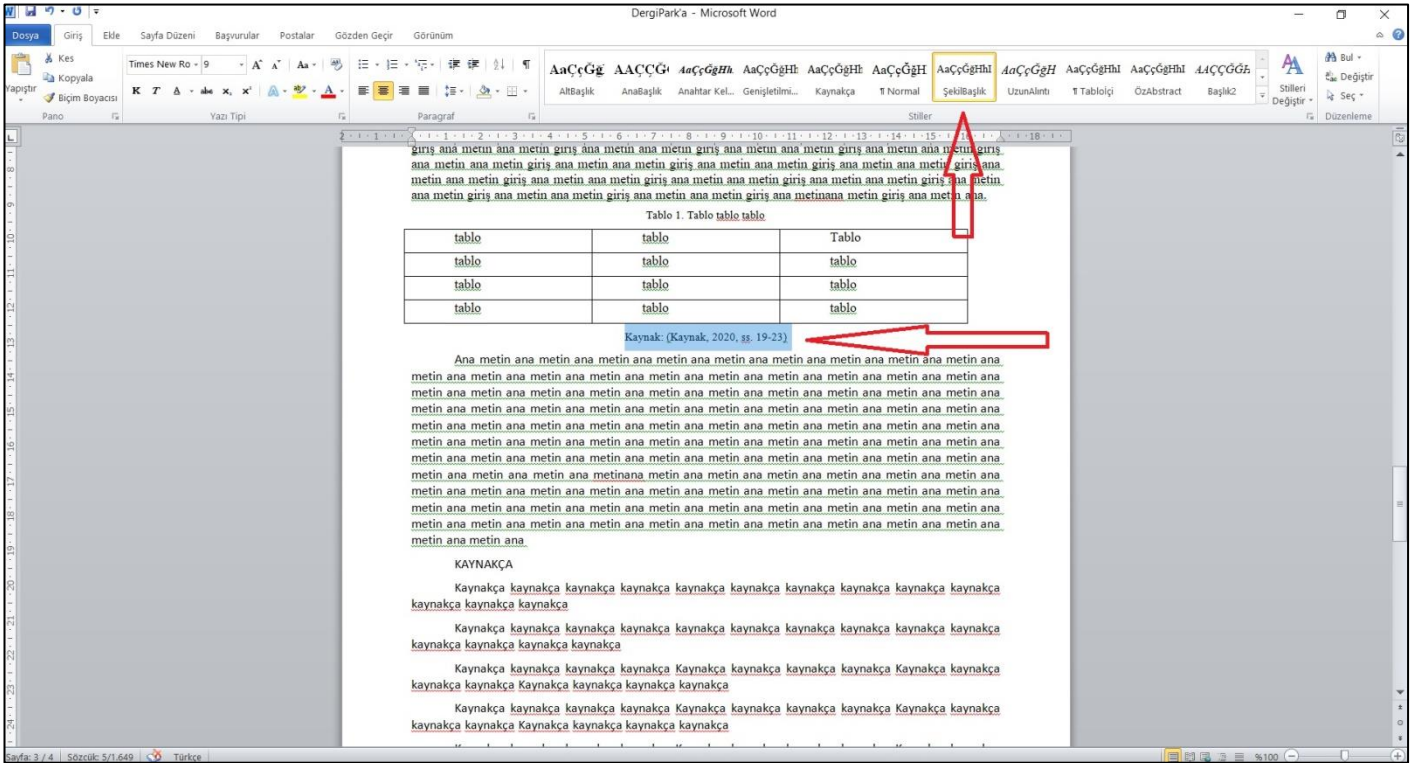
DergiPark'a - Microsoft Word

Dosya Giriş Ekle Sayfa Düzeni Başvurular Postalar Gözden Geçir Görünüm

Kes
Kopyala
Yapıştır
Biçim Boyacısı
Pano

Times New Ro 9
K T A
Yazı Tipi

Paragraf

AaÇçĞğ AltBaşlık
AAÇÇĞ AnaBaşlık
AaÇçĞğHh Anahtar Kel...
AaÇçĞğHı Genişletilmi...
AaÇçĞğHı Kaynakça
AaÇçĞğH ¶ Normal
AaÇçĞğHhI ŞekilBaşlık
AaÇçĞğH UzunAlıntı
AaÇçĞğHhI ¶ Tabloİçi
AaÇçĞğHhI ÖzAbstract
AAÇÇĞĞ Başlık2
Stiller

Stilleri Değiştir
Bul
Değiştir
Seç
Düzenleme

giriş ana metin ana metin giriş ana metin giriş ana metin ana metin giriş ana metin ana metin giriş ana metin ana metin giriş ana metin ana metin giriş ana metin ana metin giriş ana metin ana metin giriş ana metin ana metin giriş ana metin ana metin giriş ana metin ana metin giriş ana metin ana metin giriş ana metin ana metin giriş ana metin ana metin giriş ana metin ana metin giriş ana metinana metin giriş ana metin ana.

Tablo 1. Tablo tablo tablo

| tablo | tablo | Tablo |
|---|---|---|
| tablo | tablo | tablo |
| tablo | tablo | tablo |
| tablo | tablo | tablo |

Kaynak: (Kaynak, 2020, ss. 19-23)

Ana metin ana metin ana metin ana metin ana metin ana metin ana metin ana metin ana metin ana metin ana metin ana metin ana metin ana metin ana metin ana metin ana metin ana metin ana metin ana metin ana metin ana metin ana metin ana metin ana metin ana metin ana metin ana metin ana metin ana metin ana metin ana metin ana metin ana metin ana metin ana metin ana metin ana metin ana metin ana metin ana metin ana metin ana metin ana metin ana metin ana metin ana metin ana metin ana metin ana metin ana metin ana metin ana metin ana metin ana metin ana metin ana metin ana metin ana metin ana metin ana metin ana metin ana metin ana metin ana metin ana metin ana metinana metin ana metin ana metin ana metin ana metin ana metin ana metin ana metin ana metin ana metin ana metin ana metin ana metin ana metin ana metin ana metin ana metin ana metin ana metin ana metin ana metin ana metin ana metin ana metin ana metin ana metin ana metin ana metin ana metin ana metin ana metin ana metin ana metin ana metin ana metin ana metin ana metin ana metin ana metin ana

KAYNAKÇA

Kaynakça kaynakça kaynakça kaynakça kaynakça kaynakça kaynakça kaynakça kaynakça kaynakça kaynakça kaynakça kaynakça

Kaynakça kaynakça kaynakça kaynakça kaynakça kaynakça kaynakça kaynakça kaynakça kaynakça kaynakça kaynakça kaynakça kaynakça

Kaynakça kaynakça kaynakça kaynakça Kaynakça kaynakça kaynakça Kaynakça kaynakça kaynakça kaynakça Kaynakça kaynakça kaynakça kaynakça

Kaynakça kaynakça kaynakça kaynakça Kaynakça kaynakça kaynakça kaynakça Kaynakça kaynakça kaynakça kaynakça Kaynakça kaynakça kaynakça kaynakça

Sayfa: 3 / 4 Sözcük: 5/1.649 Türkçe %100